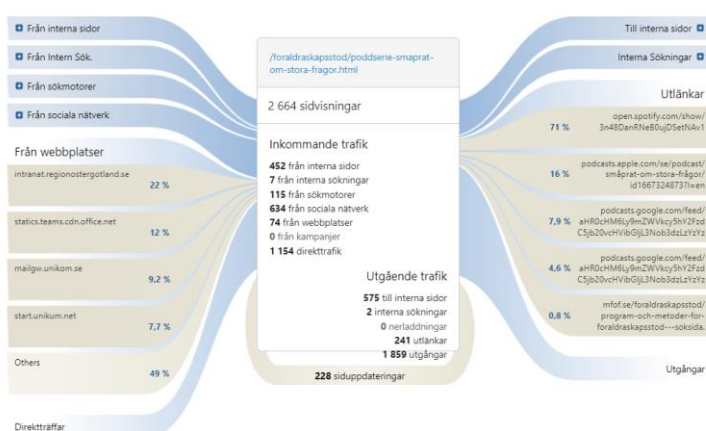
Från interna sidor

Från Intern Sök.

Från sökmotorer

Från sociala nätverk

Från webbplatser

intranat.regionostergotland.se 22 %

statics.teams.cdn.office.net 12 %

mailgw.unikom.se 9,2 %

start.unikum.net 7,7 %

Others 49 %

Direktträffar

/foraldraskapsstod/poddserie-smaprat-om-stora-fragor.html

2 664 sidvisningar

Inkommande trafik

452 från interna sidor
7 från interna sökningar
115 från sökmotorer
634 från sociala nätverk
74 från webbplatser
0 från kampanjer
1 154 direkttrafik

Utgående trafik

575 till interna sidor
2 interna sökningar
0 nerladdningar
241 utlänkar
1 859 utgångar

228 siduppdateringar

Till interna sidor

Interna Sökningar

Utlänkar

71 % open.spotify.com/show/3n48DanRNeB0ujDSetNAv1

16 % podcasts.apple.com/se/podcast/småprat-om-stora-frågor/id1667324873?l=en

7,9 % podcasts.google.com/feed/aHR0cHM6Ly9mZWVkcy5hY2FzdC5jb20vcHVibGljL3Nob3dzLzYz

4,6 % podcasts.google.com/feed/aHR0cHM6Ly9mZWVkcy5hY2FzdC5jb20vcHVibGljL3Nob3dzLzYz

0,8 % mfof.se/foraldraskapsstod/program-och-metoder-for-foraldraskapsstod---soksida.

Utgångar